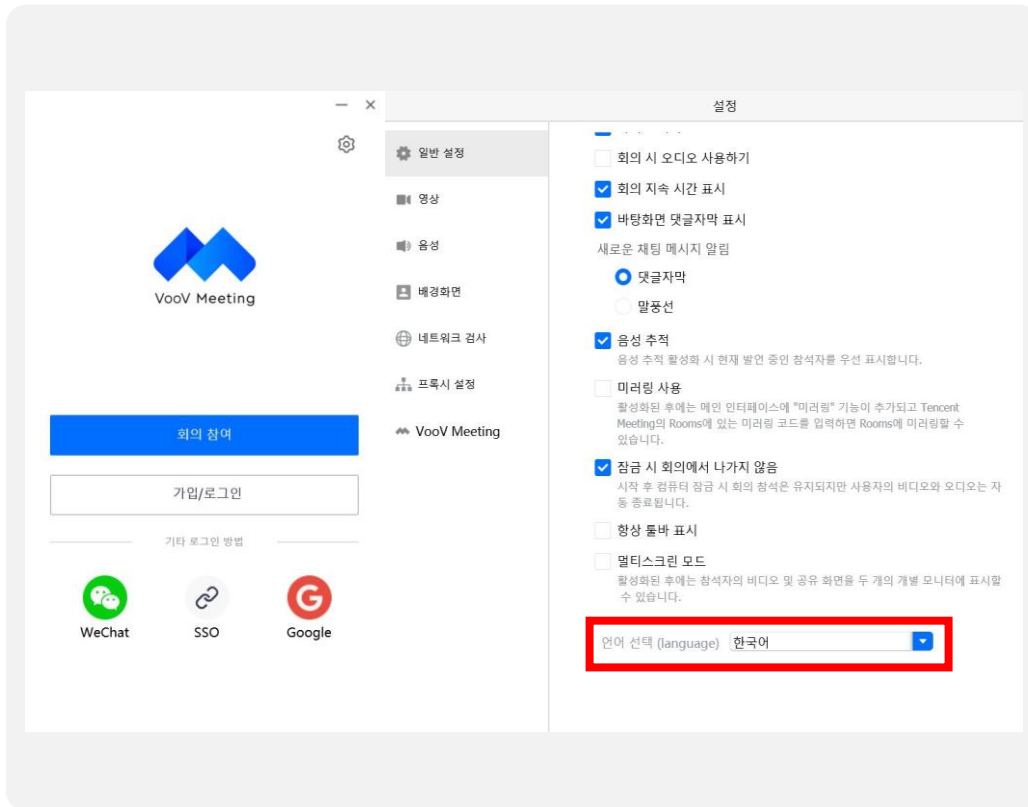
— ×

VooV Meeting

회의 참여

가입/로그인

기타 로그인 방법

WeChat

SSO

Google

설정

일반 설정

영상

음성

배경화면

네트워크 검사

프록시 설정

VooV Meeting

회의 시 오디오 사용하기

회의 지속 시간 표시

바탕화면 댓글자막 표시

새로운 채팅 메시지 알림

댓글자막

말풍선

음성 추적

음성 추적 활성화 시 현재 발언 중인 참석자를 우선 표시합니다.

미러링 사용

활성화된 후에는 메인 인터페이스에 "미러링" 기능이 추가되고 Tencent Meeting의 Rooms에 있는 미러링 코드를 입력하면 Rooms에 미러링할 수 있습니다.

잠금 시 회의에서 나가지 않음

시작 후 컴퓨터 잠금 시 회의 참석은 유지되지만 사용자의 비디오와 오디오는 자동 종료됩니다.

항상 툴바 표시

멀티스크린 모드

활성화된 후에는 참석자의 비디오 및 공유 화면을 두 개의 개별 모니터에 표시할 수 있습니다.

언어 선택 (language) 한국어